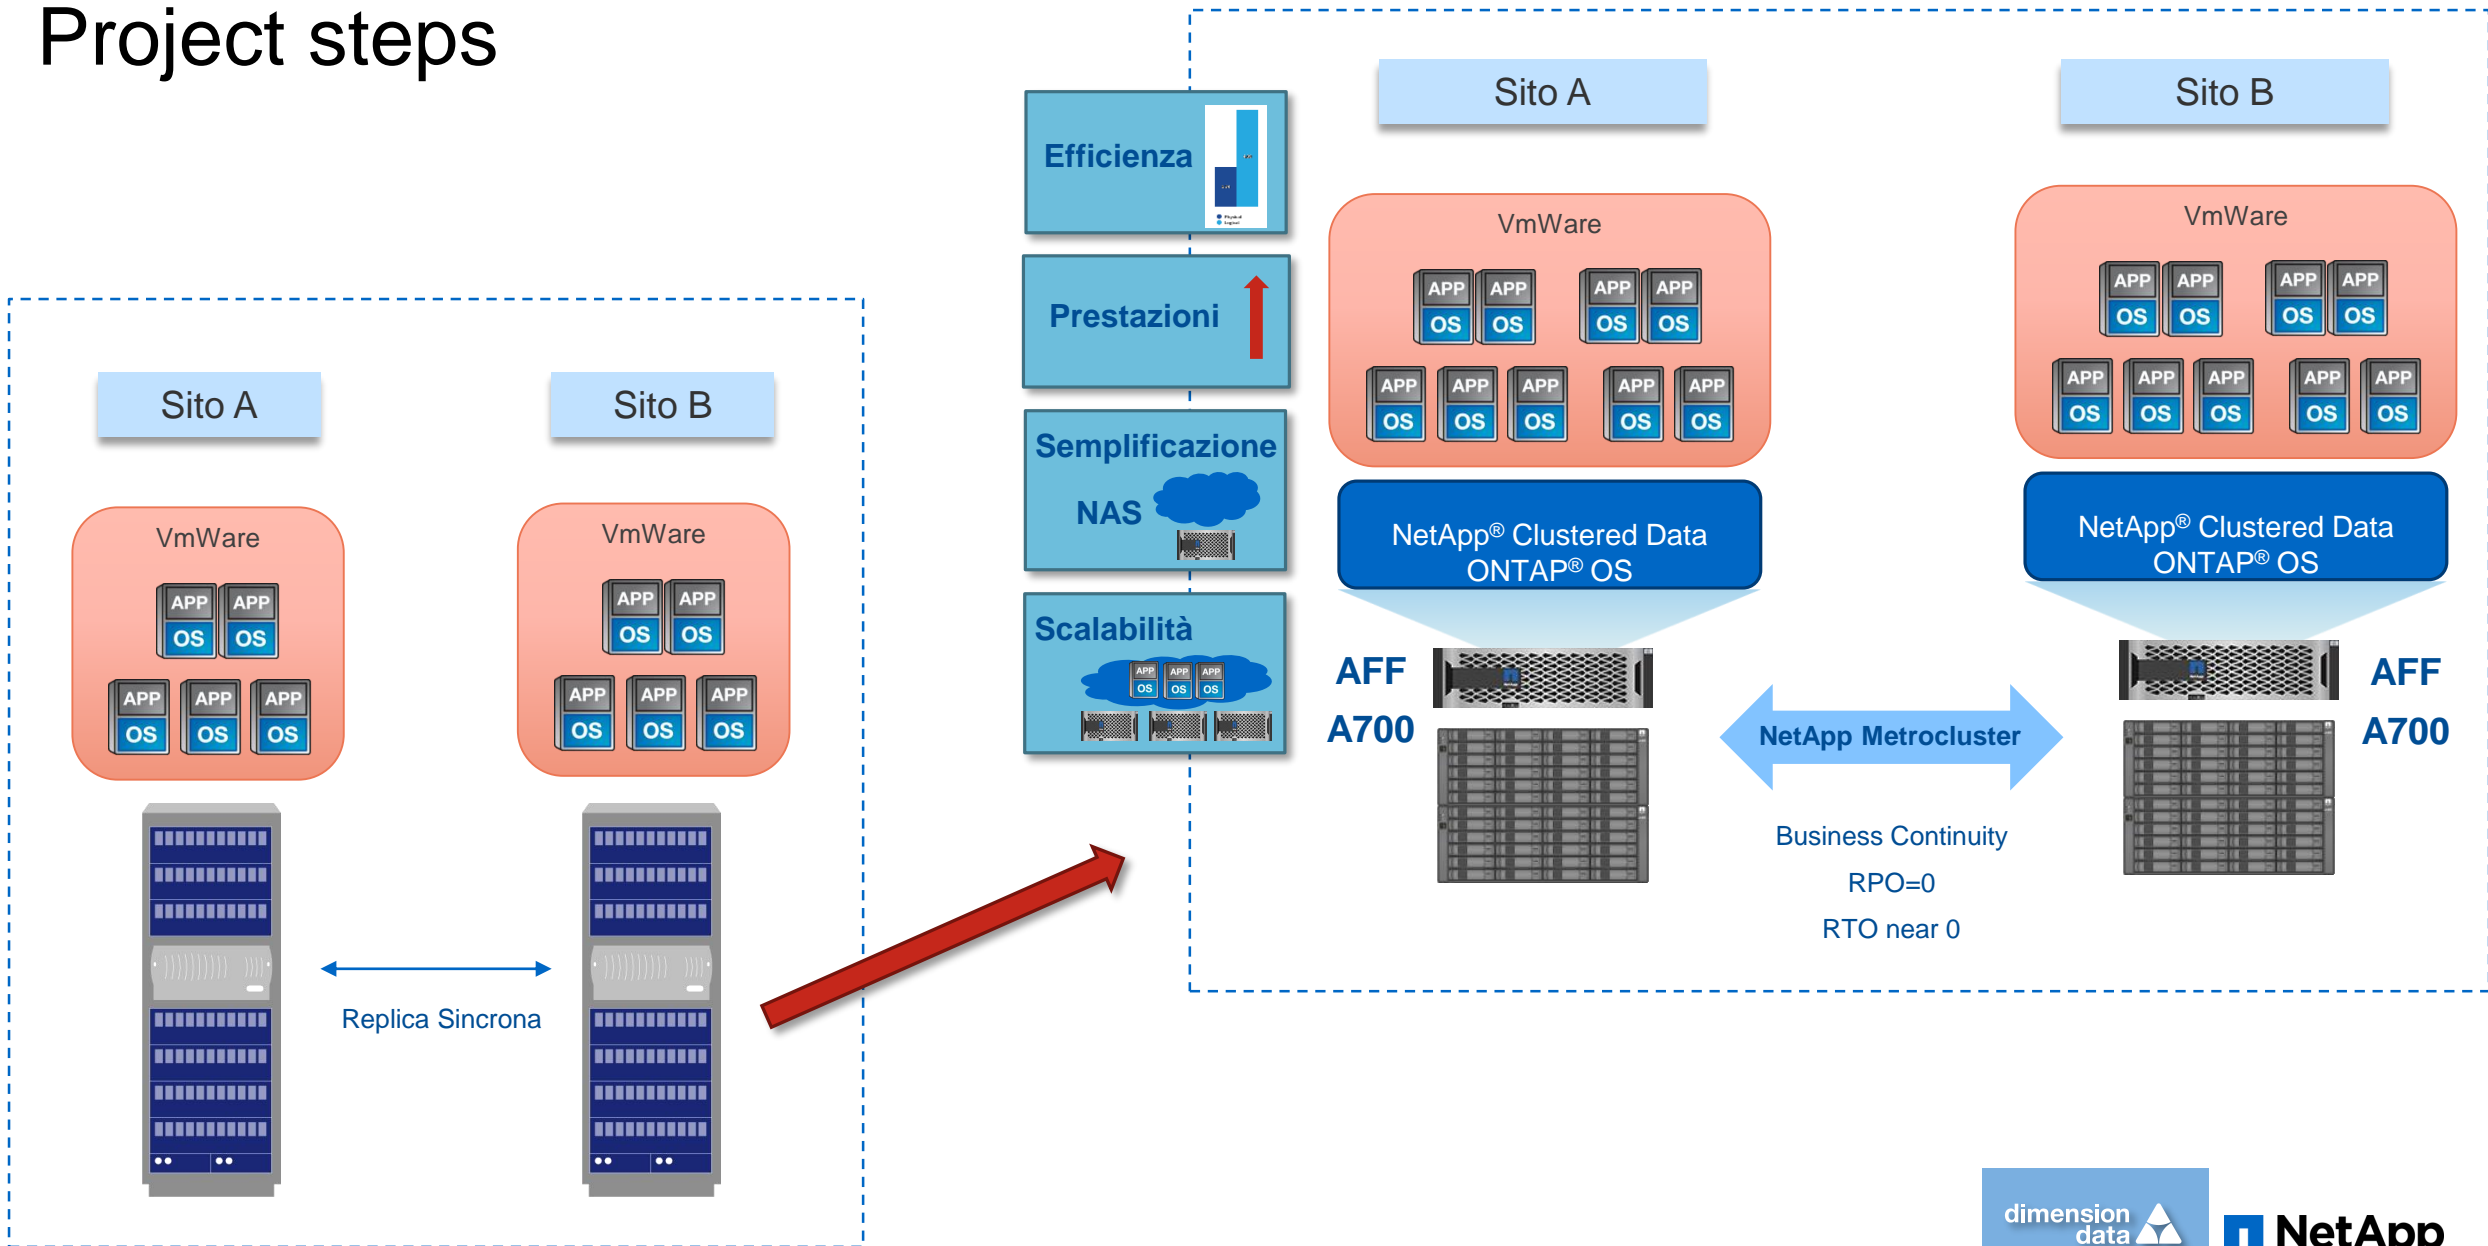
Project steps

Sito A

Sito B

VmWare

APP APP
OS OS
APP APP APP
OS OS OS

VmWare

APP APP
OS OS
APP APP APP
OS OS OS

Replica Sincrona

Efficienza

Prestazioni

Semplificazione

NAS

Scalabilità

APP APP APP
OS OS OS

Sito A

Sito B

VmWare

APP APP APP APP
OS OS OS OS
APP APP APP APP APP
OS OS OS OS OS

NetApp® Clustered Data ONTAP® OS

AFF A700

VmWare

APP APP APP APP
OS OS OS OS
APP APP APP APP APP
OS OS OS OS OS

NetApp® Clustered Data ONTAP® OS

AFF A700

NetApp Metrocluster

Business Continuity

RPO=0

RTO near 0

dimension data

NetApp